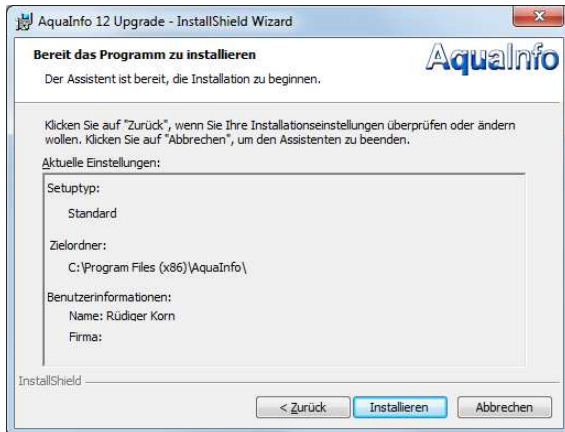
AquaInfo 12 Upgrade - InstallShield Wizard

Bereit das Programm zu installieren

Der Assistent ist bereit, die Installation zu beginnen.

AquaInfo

Klicken Sie auf "Zurück", wenn Sie Ihre Installationseinstellungen überprüfen oder ändern wollen. Klicken Sie auf "Abbrechen", um den Assistenten zu beenden.

Aktuelle Einstellungen:

Setuptyp:

Standard

Zielordner:

C:\Program Files (x86)\AquaInfo\

Benutzerinformationen:

Name: Rüdiger Korn

Firma:

InstallShield

< Zurück | Installieren | Abbrechen